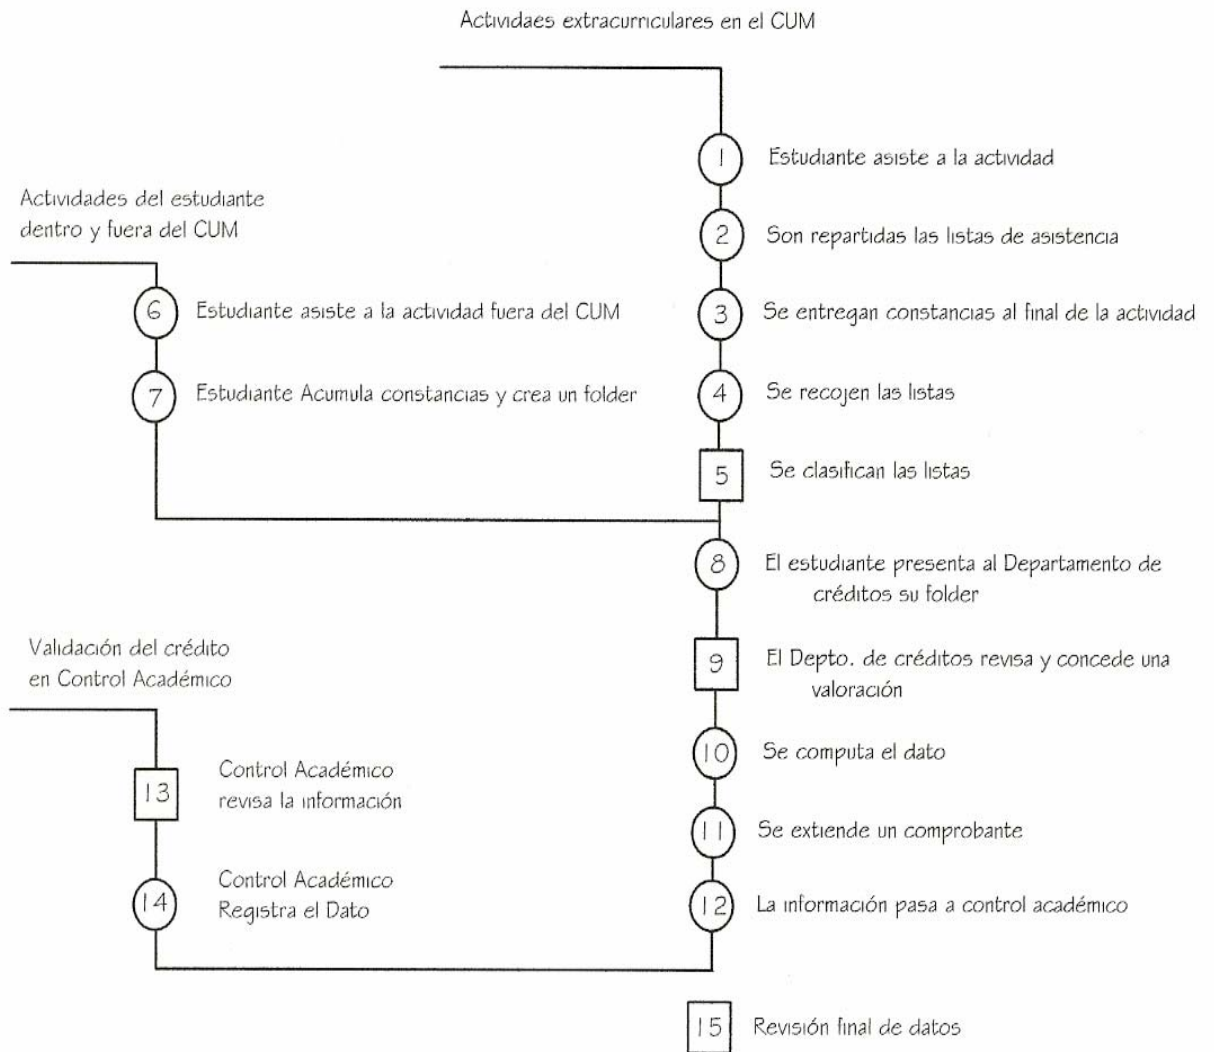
Actividaes extracurriculares en el CUM

1 Estudiante asiste a la actividad

2 Son repartidas las listas de asistencia

3 Se entregan constancias al final de la actividad

4 Se recojen las listas

5 Se clasifican las listas

Actividades del estudiante dentro y fuera del CUM

6 Estudiante asiste a la actividad fuera del CUM

7 Estudiante Acumula constancias y crea un folder

8 El estudiante presenta al Departamento de créditos su folder

9 El Depto. de créditos revisa y concede una valoración

10 Se computa el dato

11 Se extiende un comprobante

12 La información pasa a control académico

Validación del crédito en Control Académico

13 Control Académico revisa la información

14 Control Académico Registra el Dato

15 Revisión final de datos